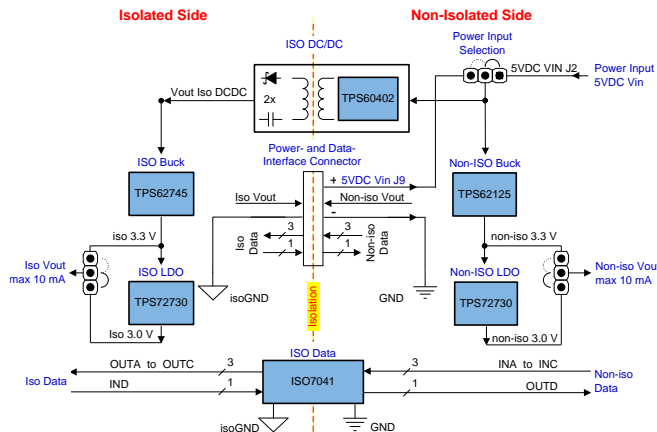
Isolated Side

Non-Isolated Side

ISO DC/DC

Power Input Selection

5VDC VIN J2

Power Input 5VDC Vin

Vout Iso DCDC

2x

TPS60402

Power- and Data-Interface Connector

ISO Buck

TPS62745

+ 5VDC Vin J9

Non-ISO Buck

Iso Vout

Non-iso Vout

TPS62125

iso 3.3 V

3

Iso Data

1

3

Non-iso Data

1

non-iso 3.3 V

Iso Vout max 10 mA

ISO LDO

Non-ISO LDO

Non-iso Vou max 10 mA

TPS72730

isoGND

Isolation

GND

TPS72730

Iso 3.0 V

non-iso 3.0 V

ISO Data

OUTA to OUTC

3

3

INA to INC

Non-iso Data

Iso Data

IND

1

ISO7041

1

OUTD

isoGND

GND